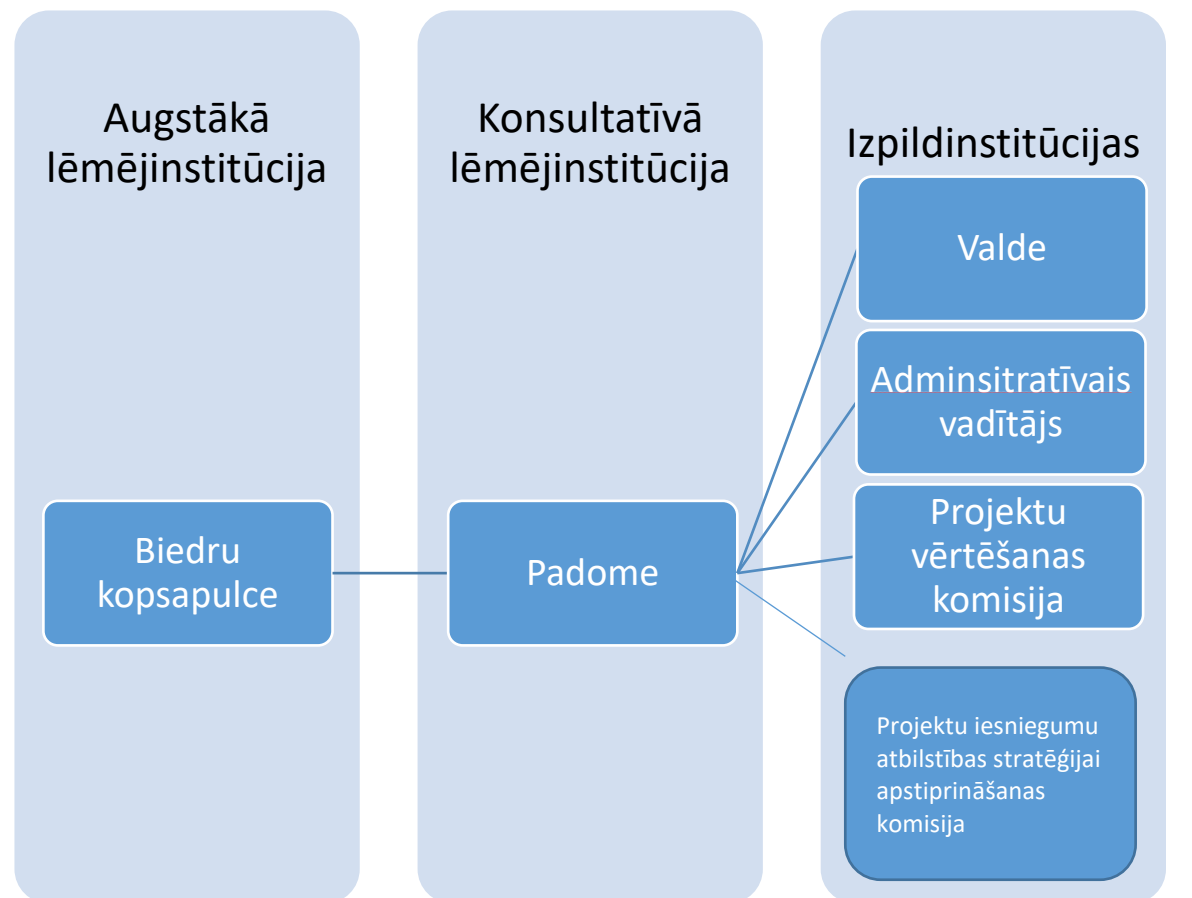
Augstākā lēmējinstitūcija

Konsultatīvā lēmējinstitūcija

Izpildinstitūcijas

Valde

Adminsitratīvais vadītājs

Projektu vērtēšanas komisija

Biedru kopsapulce

Padome

Projektu iesniegumu atbilstības stratēģijai apstiprināšanas komisija